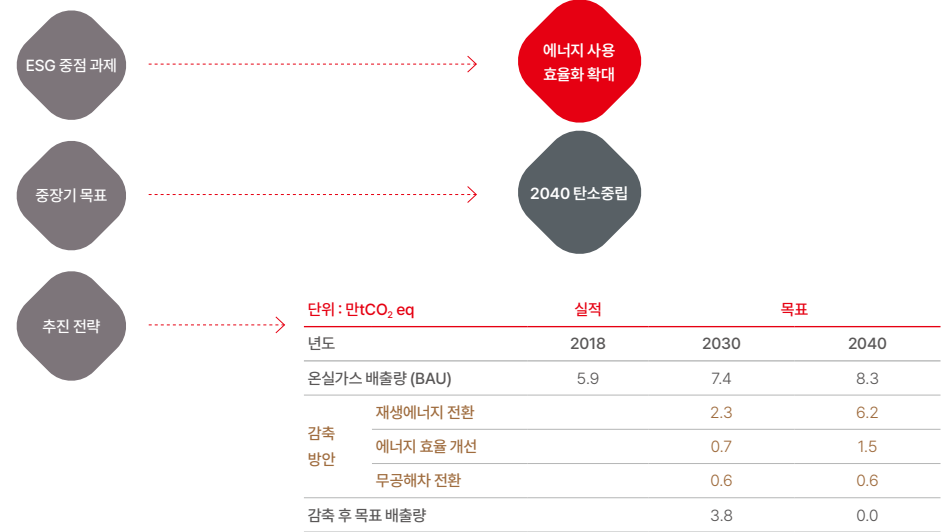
ESG 중점 과제

에너지 사용 효율화 확대

중장기 목표

2040 탄소중립

추진 전략

| 단위 : 만t$CO_2$ eq | | 실적 | 목표 | |
|---|---|---|---|---|
| 년도 | | 2018 | 2030 | 2040 |
| 온실가스 배출량 (BAU) | | 5.9 | 7.4 | 8.3 |
| 감축 방안 | 재생에너지 전환 | | 2.3 | 6.2 |
| | 에너지 효율 개선 | | 0.7 | 1.5 |
| | 무공해차 전환 | | 0.6 | 0.6 |
| 감축 후 목표 배출량 | | | 3.8 | 0.0 |